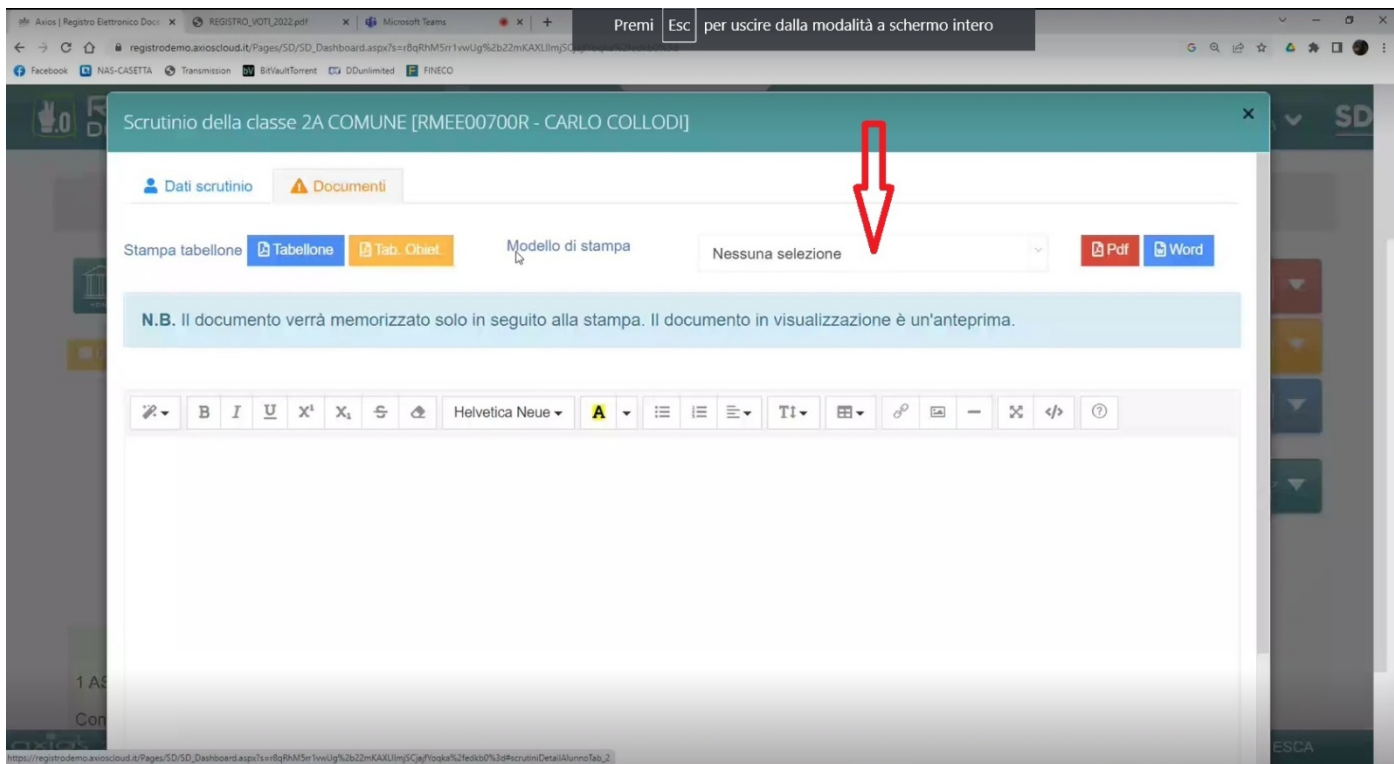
Axios | Registro Elettronico Doc ×
REGISTRO_VOTI_2022.pdf ×
Microsoft Teams ×
+

Premi Esc per uscire dalla modalità a schermo intero

registrodemo.axioscloud.it/Pages/SD/SD_Dashboard.aspx?s=r8qRhM5rr1vwUg%2b22mKAXLlImjSCja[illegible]

Facebook NAS-CASETTA Transmission BitVaultTorrent DDunlimited FINECO

Scrutinio della classe 2A COMUNE [RMEE00700R - CARLO COLLODI]

×

Dati scrutinio Documenti

Stampa tabellone Tabellone Tab. Obiet. Modello di stampa Nessuna selezione Pdf Word

N.B. Il documento verrà memorizzato solo in seguito alla stampa. Il documento in visualizzazione è un'anteprima.

B I U X¹ X₁ Helvetica Neue A T↕ ?

1 A

Con

ESCA

https://registrodemo.axioscloud.it/Pages/SD/SD_Dashboard.aspx?s=r8qRhM5rr1vwUg%2b22mKAXLlImjSCjaJYoqka%2fedkb0%3d#scrutiniDetailAlunnoTab_2